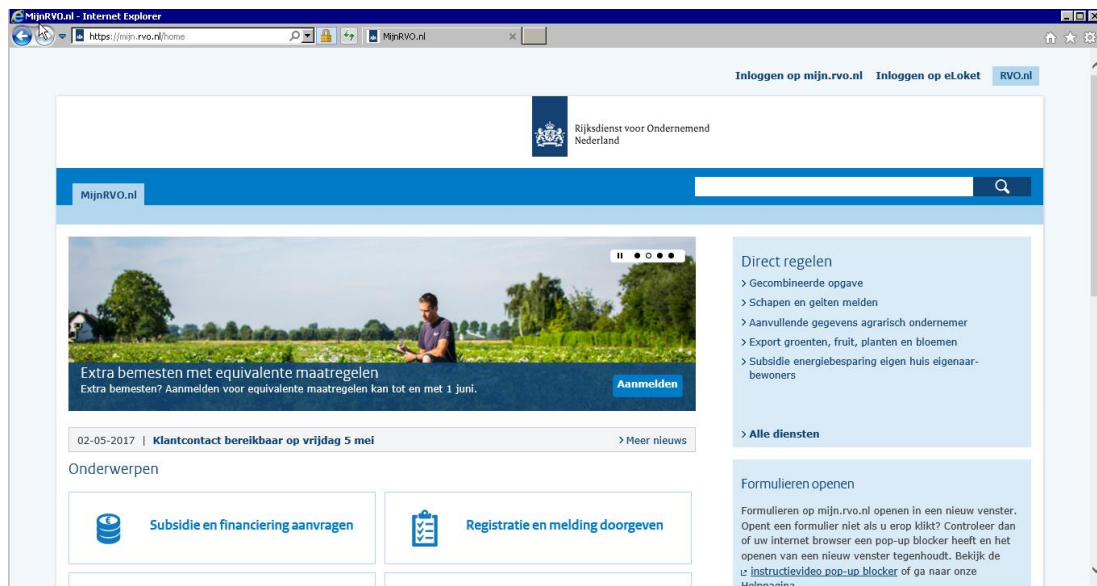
MijnRVO.nl - Internet Explorer

https://mijn.rvo.nl/home

MijnRVO.nl

Inloggen op mijn.rvo.nl Inloggen op eLoket RVO.nl

Rijksdienst voor Ondernemend Nederland

MijnRVO.nl

Extra bemesten met equivalente maatregelen
Extra bemesten? Aanmelden voor equivalente maatregelen kan tot en met 1 juni.

Aanmelden

02-05-2017 | Klantcontact bereikbaar op vrijdag 5 mei

> Meer nieuws

Onderwerpen

Subsidie en financiering aanvragen

Registratie en melding doorgeven

Direct regelen

> Gecombineerde opgave
> Schapen en geiten melden
> Aanvullende gegevens agrarisch ondernemer
> Export groenten, fruit, planten en bloemen
> Subsidie energiebesparing eigen huis eigenaar-bewoners

> Alle diensten

Formulieren openen

Formulieren op mijn.rvo.nl openen in een nieuw venster. Opent een formulier niet als u erop klikt? Controleer dan of uw internet browser een pop-up blocker heeft en het openen van een nieuw venster tegenhoudt. Bekijk de instructievideo pop-up blocker of ga naar onze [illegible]